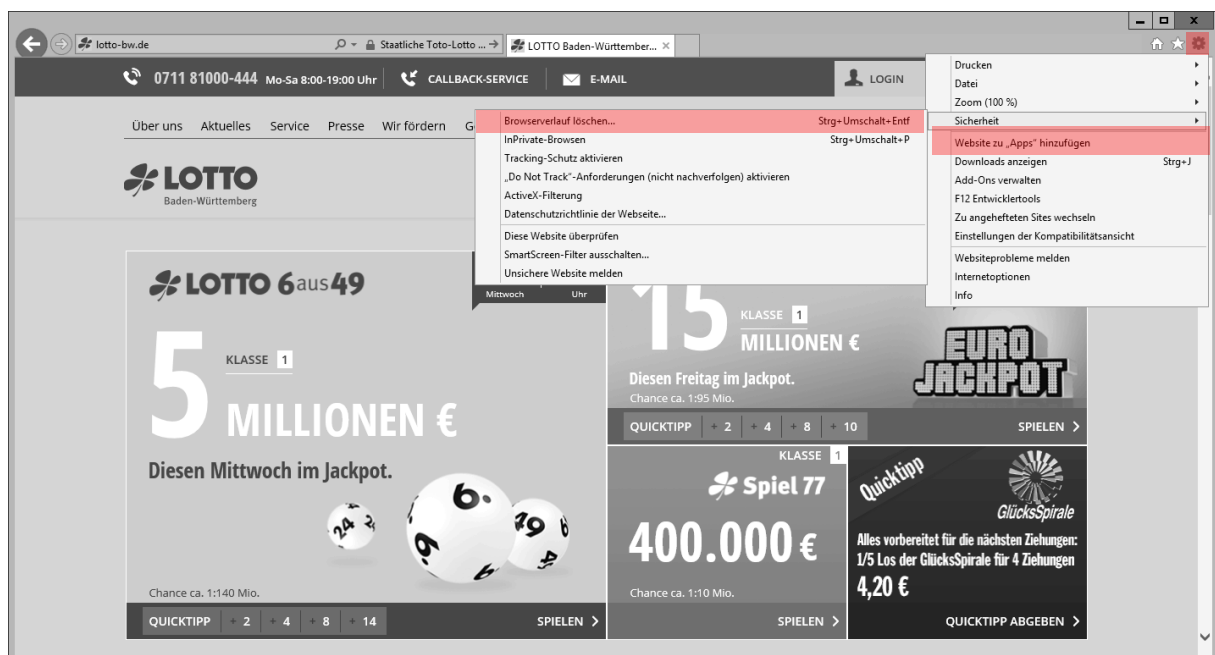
lotto-bw.de
Staatliche Toto-Lotto ...
LOTTO Baden-Württember...

0711 81000-444 Mo-Sa 8:00-19:00 Uhr
CALLBACK-SERVICE
E-MAIL
LOGIN

Über uns Aktuelles Service Presse Wir fördern G

LOTTO
Baden-Württemberg

Browserverlauf löschen... Strg+Umschalt+Entf
InPrivate-Browsen Strg+Umschalt+P
Tracking-Schutz aktivieren
„Do Not Track"-Anforderungen (nicht nachverfolgen) aktivieren
ActiveX-Filterung
Datenschutzrichtlinie der Webseite...
Diese Website überprüfen
SmartScreen-Filter ausschalten...
Unsichere Website melden

Drucken
Datei
Zoom (100 %)
Sicherheit
Website zu „Apps" hinzufügen
Downloads anzeigen Strg+J
Add-Ons verwalten
F12 Entwicklertools
Zu angehefteten Sites wechseln
Einstellungen der Kompatibilitätsansicht
Websiteprobleme melden
Internetoptionen
Info

LOTTO 6aus49
Mittwoch Uhr
5
KLASSE 1
MILLIONEN €
Diesen Mittwoch im Jackpot.
Chance ca. 1:140 Mio.
QUICKTIPP + 2 + 4 + 8 + 14
SPIELEN

15
KLASSE 1
MILLIONEN €
Diesen Freitag im Jackpot.
Chance ca. 1:95 Mio.
EURO JACKPOT
QUICKTIPP + 2 + 4 + 8 + 10
SPIELEN

KLASSE 1
Spiel 77
400.000 €
Chance ca. 1:10 Mio.
SPIELEN

Quicktipp
GlücksSpirale
Alles vorbereitet für die nächsten Ziehungen: 1/5 Los der GlücksSpirale für 4 Ziehungen
4,20 €
QUICKTIPP ABGEBEN